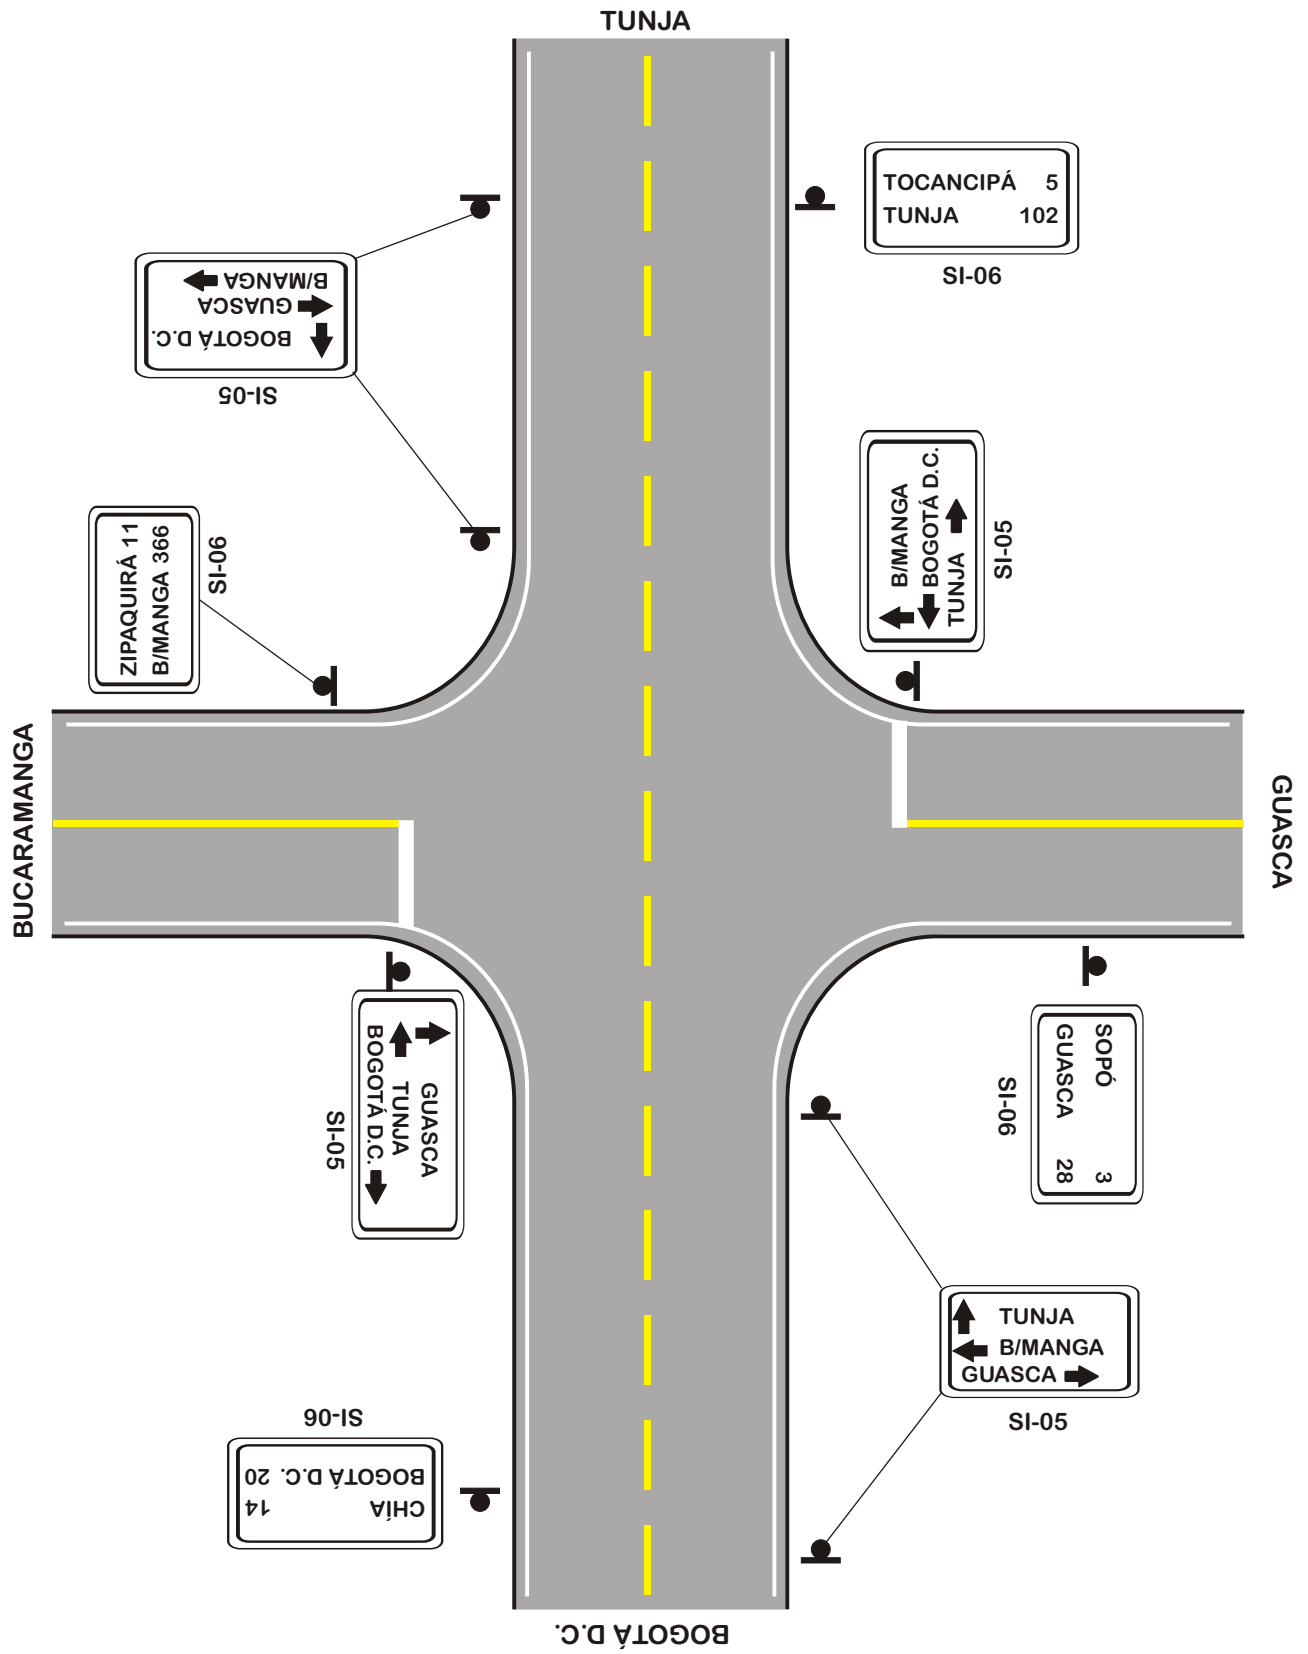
TUNJA

TOCANCIPÁ 5
TUNJA 102

SI-06

B/MANGA
GUASCA
BOGOTÁ D.C.

SI-05

ZIPAQUIRÁ 11
B/MANGA 366

SI-06

B/MANGA
BOGOTÁ D.C.
TUNJA

SI-05

BUCARAMANGA

GUASCA

GUASCA
TUNJA
BOGOTÁ D.C.

SI-05

SOPÓ 3
GUASCA 28

SI-06

TUNJA
B/MANGA
GUASCA

SI-05

SI-06

BOGOTÁ D.C. 20
CHÍA 14

BOGOTÁ D.C.